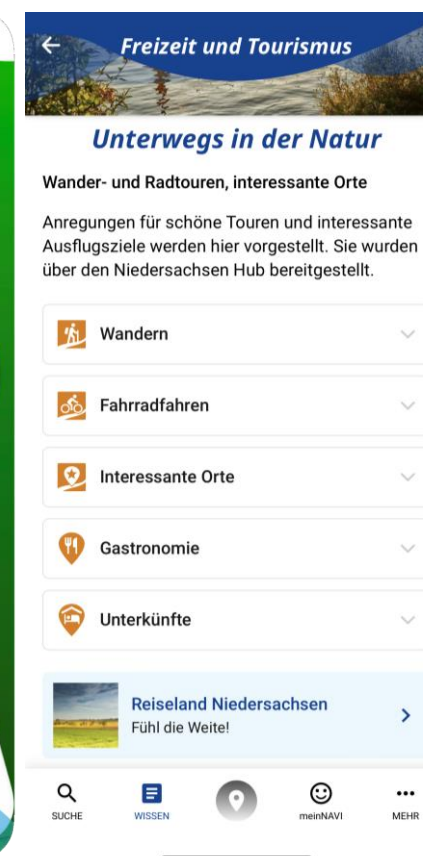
Freizeit und Tourismus

Unterwegs in der Natur

Wander- und Radtouren, interessante Orte

Anregungen für schöne Touren und interessante Ausflugsziele werden hier vorgestellt. Sie wurden über den Niedersachsen Hub bereitgestellt.

Wandern

Fahrradfahren

Interessante Orte

Gastronomie

Unterkünfte

Reiseland Niedersachsen
Fühl die Weite!

SUCHE
WISSEN
meinNAVI
MEHR